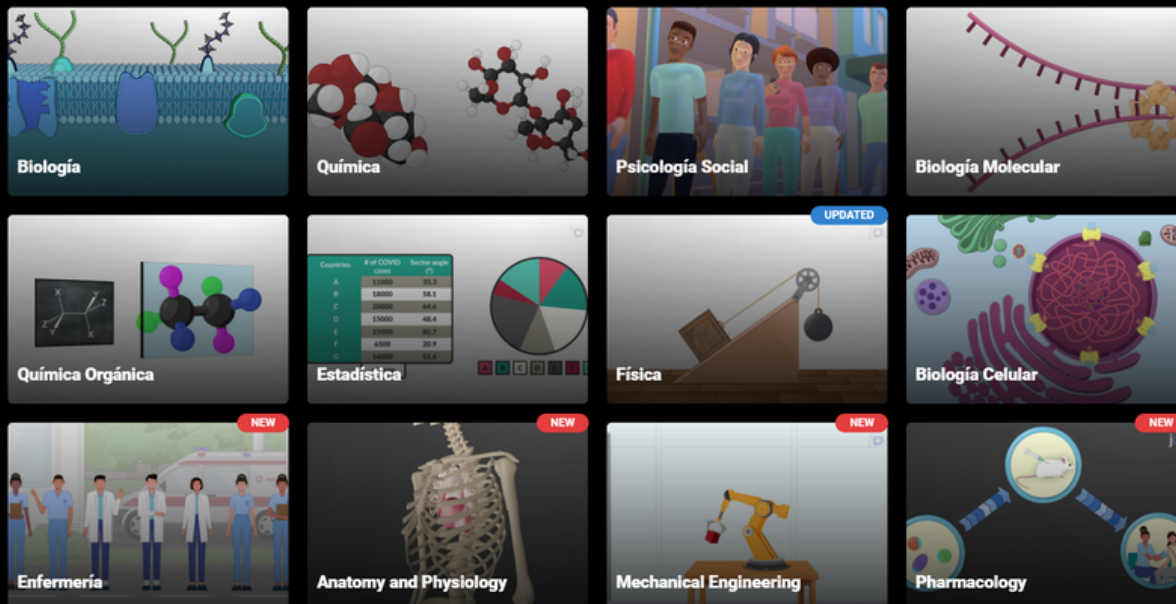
Biología

Química

Psicología Social

Biología Molecular

Química Orgánica

| Countries | # of COVID cases | Sector angle (°) |
|---|---|---|
| A | 11000 | 35.2 |
| B | 18000 | 58.1 |
| C | 20000 | 64.6 |
| D | 15000 | 48.4 |
| E | 25000 | 80.7 |
| F | 6500 | 20.9 |
| G | 16000 | 51.6 |

A B C D E F G

Estadística

UPDATED

Física

Biología Celular

NEW

Enfermería

NEW

Anatomy and Physiology

NEW

Mechanical Engineering

NEW

Pharmacology